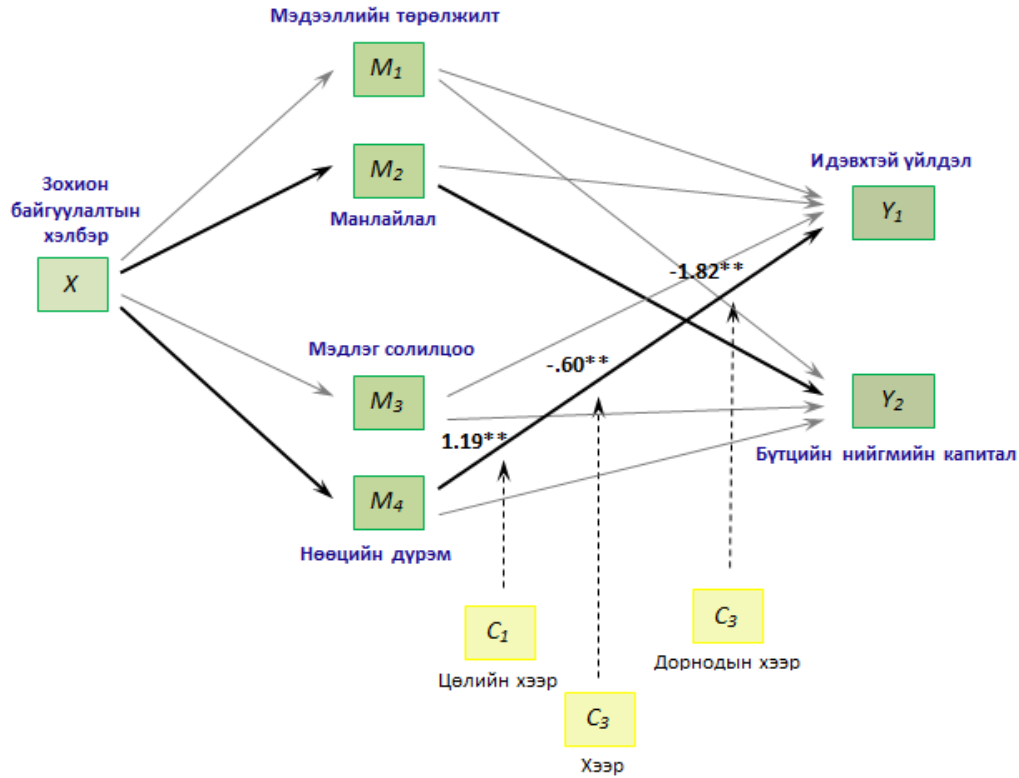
Мэдээллийн төрөлжилт

$M_1$

$M_2$

Манлайлал

Зохион байгуулалтын хэлбэр

$X$

Мэдлэг солилцоо

$M_3$

$M_4$

Нөөцийн дүрэм

Идэвхтэй үйлдэл

$Y_1$

$Y_2$

Бүтцийн нийгмийн капитал

-1.82**

-.60**

1.19**

$C_1$

Цөлийн хээр

$C_3$

Хээр

$C_3$

Дорнодын хээр